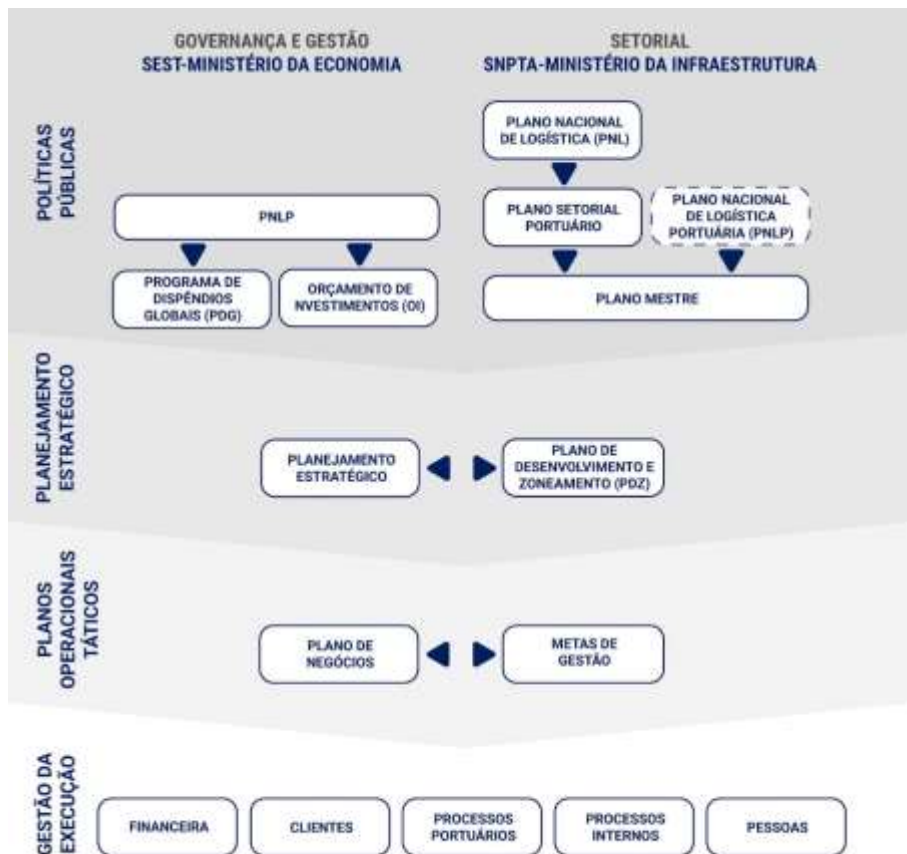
GOVERNANÇA E GESTÃO
SEST-MINISTÉRIO DA ECONOMIA

SETORIAL
SNPTA-MINISTÉRIO DA INFRAESTRUTURA

POLÍTICAS PÚBLICAS

PLANO NACIONAL DE LOGÍSTICA (PNL)

PNLP

PLANO SETORIAL PORTUÁRIO

PLANO NACIONAL DE LOGÍSTICA PORTUÁRIA (PNLP)

PROGRAMA DE DISPÊNDIOS GLOBAIS (PDG)

ORÇAMENTO DE INVESTIMENTOS (OI)

PLANO MESTRE

PLANEJAMENTO ESTRATÉGICO

PLANEJAMENTO ESTRATÉGICO

PLANO DE DESENVOLVIMENTO E ZONEAMENTO (PDZ)

PLANOS OPERACIONAIS TÁTICOS

PLANO DE NEGÓCIOS

METAS DE GESTÃO

GESTÃO DA EXECUÇÃO

FINANCEIRA

CLIENTES

PROCESSOS PORTUÁRIOS

PROCESSOS INTERNOS

PESSOAS